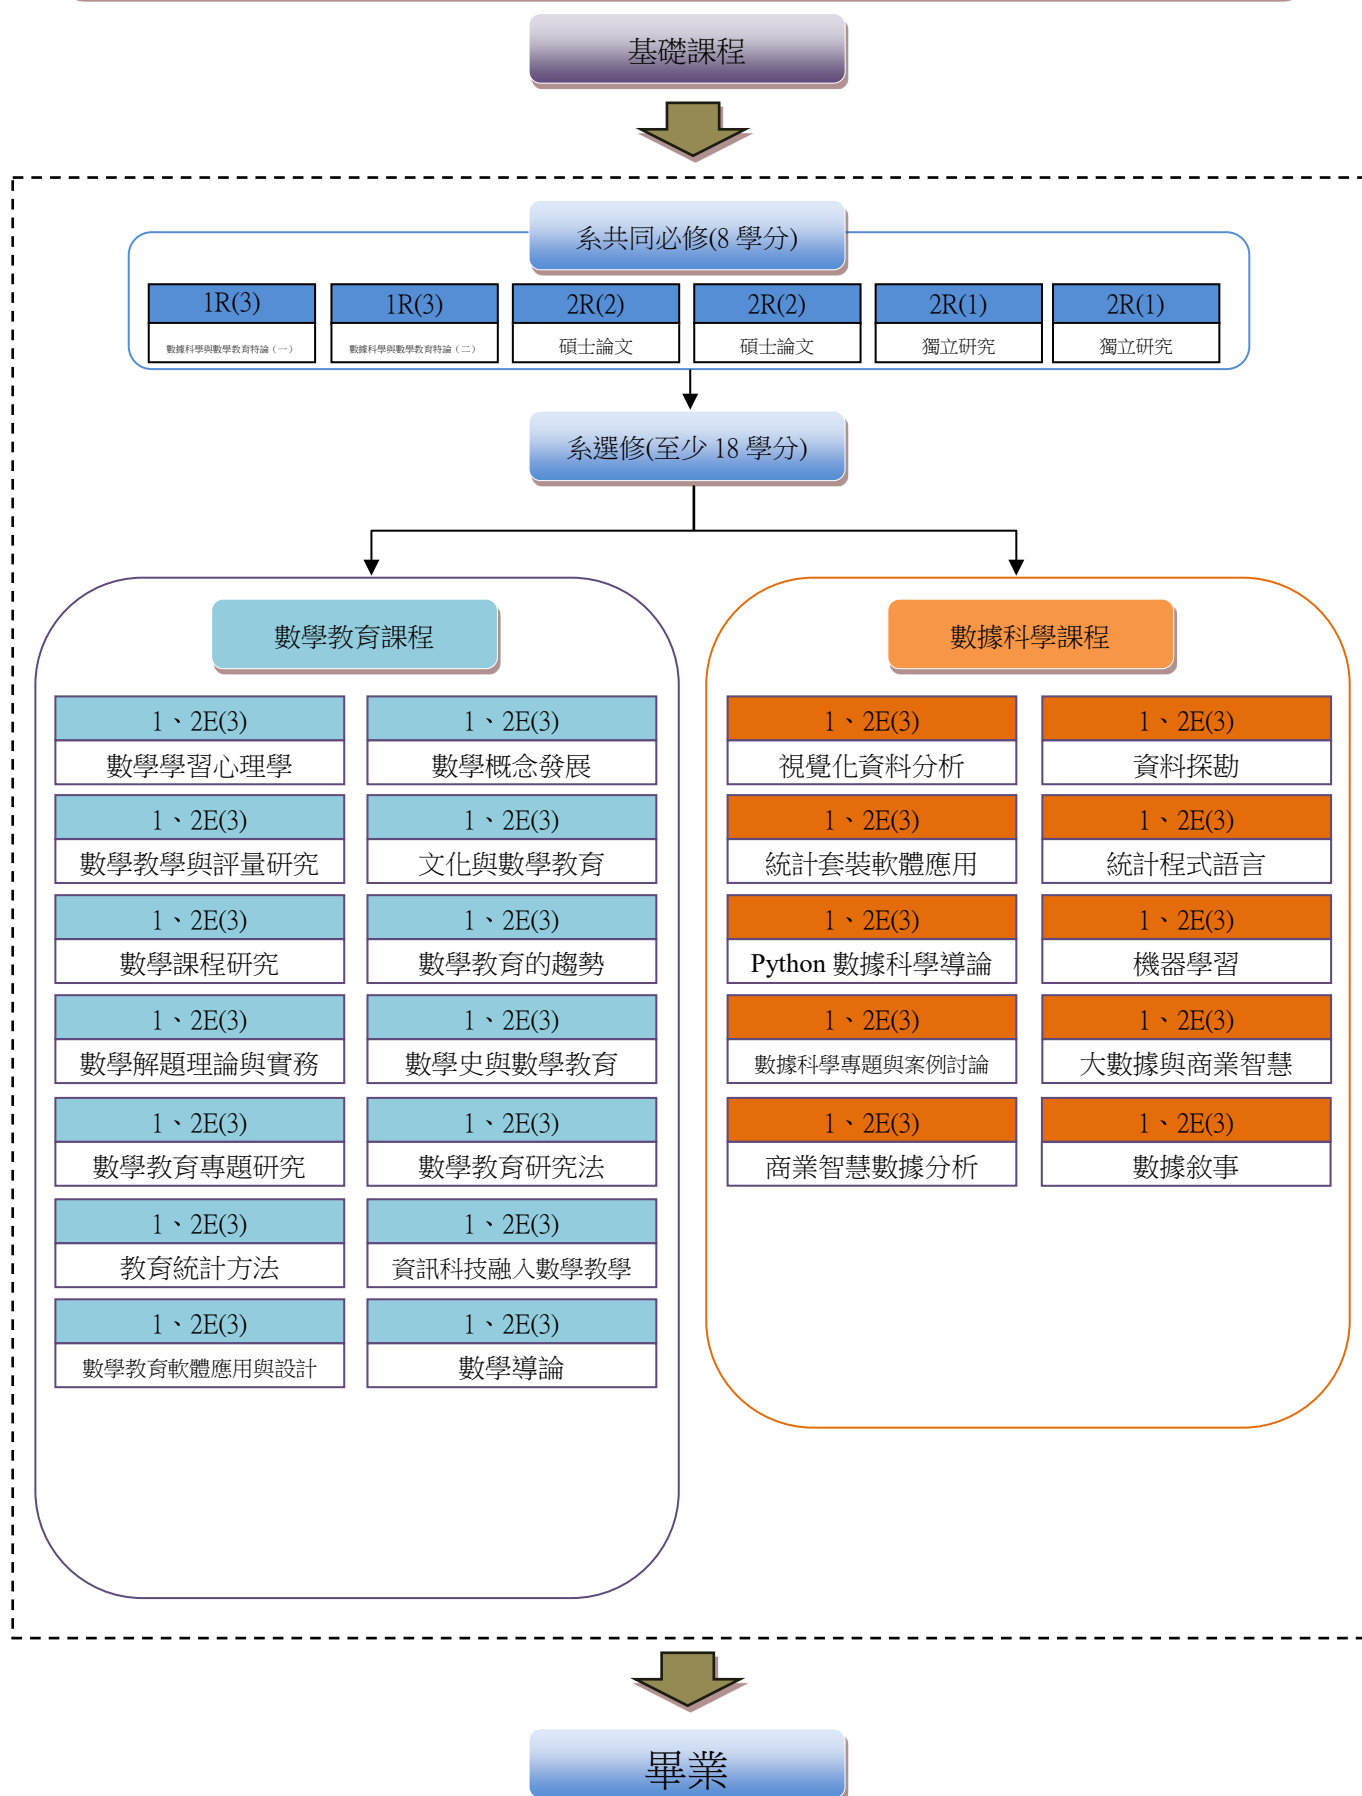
基礎課程

系共同必修(8 學分)

| 1R(3) | 1R(3) | 2R(2) | 2R(2) | 2R(1) | 2R(1) |
|---|---|---|---|---|---|
| 數據科學與數學教育特論（一） | 數據科學與數學教育特論（二） | 碩士論文 | 碩士論文 | 獨立研究 | 獨立研究 |

系選修(至少 18 學分)

數學教育課程

| 1、2E(3) | 1、2E(3) |
|---|---|
| 數學學習心理學 | 數學概念發展 |
| 1、2E(3) | 1、2E(3) |
| 數學教學與評量研究 | 文化與數學教育 |
| 1、2E(3) | 1、2E(3) |
| 數學課程研究 | 數學教育的趨勢 |
| 1、2E(3) | 1、2E(3) |
| 數學解題理論與實務 | 數學史與數學教育 |
| 1、2E(3) | 1、2E(3) |
| 數學教育專題研究 | 數學教育研究法 |
| 1、2E(3) | 1、2E(3) |
| 教育統計方法 | 資訊科技融入數學教學 |
| 1、2E(3) | 1、2E(3) |
| 數學教育軟體應用與設計 | 數學導論 |

數據科學課程

| 1、2E(3) | 1、2E(3) |
|---|---|
| 視覺化資料分析 | 資料探勘 |
| 1、2E(3) | 1、2E(3) |
| 統計套裝軟體應用 | 統計程式語言 |
| 1、2E(3) | 1、2E(3) |
| Python 數據科學導論 | 機器學習 |
| 1、2E(3) | 1、2E(3) |
| 數據科學專題與案例討論 | 大數據與商業智慧 |
| 1、2E(3) | 1、2E(3) |
| 商業智慧數據分析 | 數據敘事 |

畢業